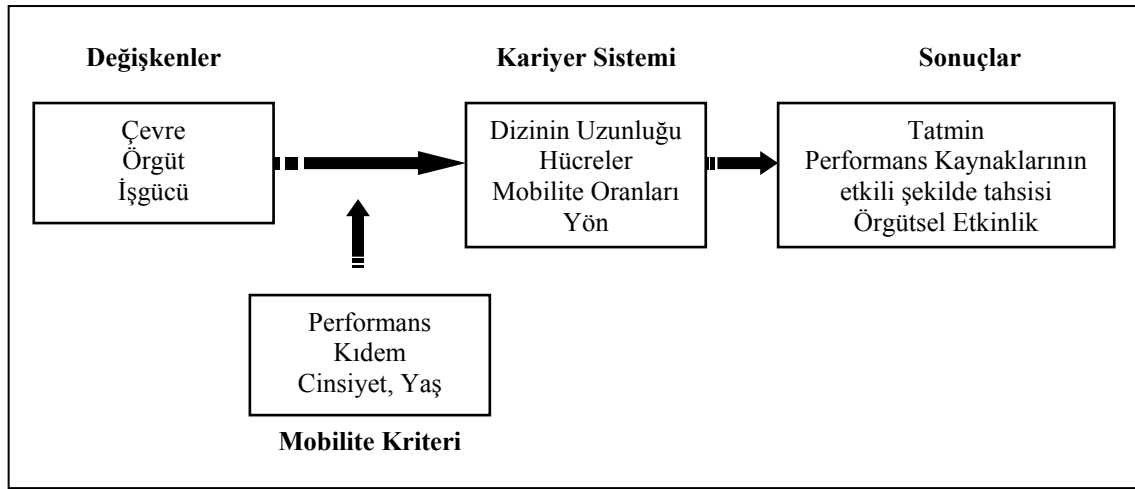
**Değişkenler**

Çevre
Örgüt
İşgücü

**Kariyer Sistemi**

Dizinin Uzunluğu
Hücreler
Mobilite Oranları
Yön

**Sonuçlar**

Tatmin
Performans Kaynaklarının etkili şekilde tahsisi
Örgütsel Etkinlik

Performans
Kıdem
Cinsiyet, Yaş

**Mobilite Kriteri**